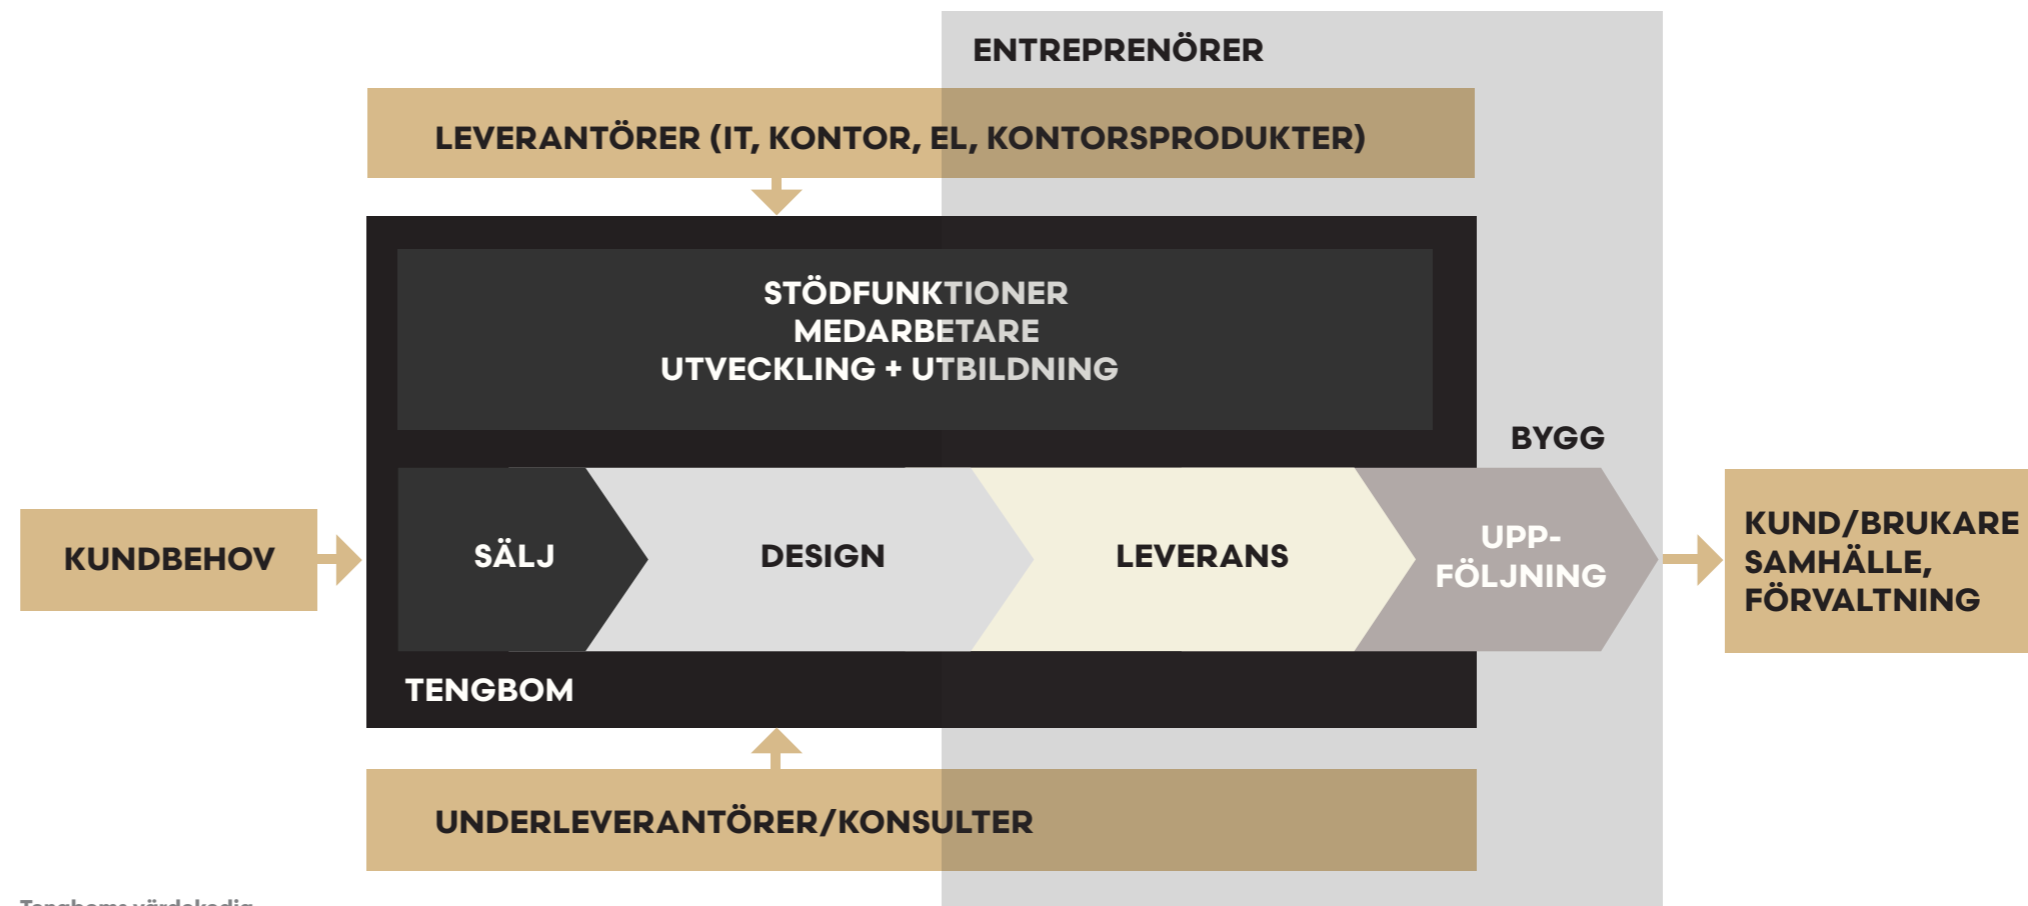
ENTREPRENÖRER

LEVERANTÖRER (IT, KONTOR, EL, KONTORSPRODUKTER)

STÖDFUNKTIONER
MEDARBETARE
UTVECKLING + UTBILDNING

BYGG

KUNDBEHOV

SÄLJ

DESIGN

LEVERANS

UPPFÖLJNING

KUND/BRUKARE
SAMHÄLLE,
FÖRVALTNING

TENGBOM

UNDERLEVERANTÖRER/KONSULTER

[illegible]